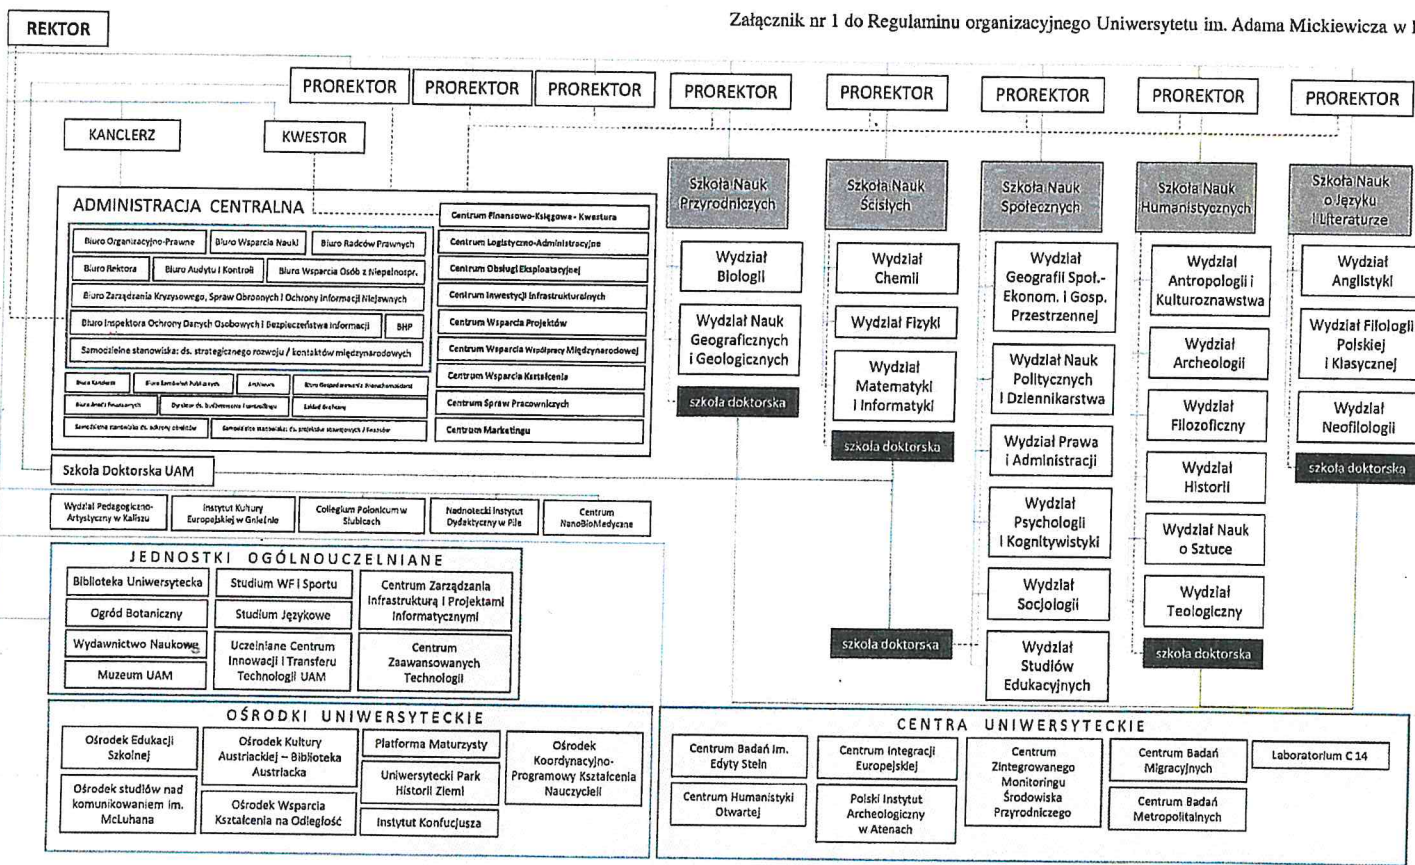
REKTOR

Załącznik nr 1 do Regulaminu organizacyjnego Uniwersytetu im. Adama Mickiewicza w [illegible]

PROREKTOR PROREKTOR PROREKTOR PROREKTOR PROREKTOR PROREKTOR PROREKTOR PROREKTOR

KANCLERZ

KWESTOR

ADMINISTRACJA CENTRALNA

Biuro Organizacyjno-Prawne
Biuro Wsparcia Nauki
Biuro Radców Prawnych
Biuro Rektora
Biuro Audytu i Kontroli
Biuro Wsparcia Osób z Niepełnospr.
Biuro Zarządzania Kryzysowego, Spraw Obronnych i Ochrony Informacji Niejawnych
Biuro Inspektora Ochrony Danych Osobowych i Bezpieczeństwa Informacji
BHP
Samodzielne stanowiska: ds. strategicznego rozwoju / kontaktów międzynarodowych
Biuro Kanclerza
Biuro Zamówień Publicznych
Archiwum
Biuro Gospodarowania Nieruchomościami
Biuro Analiz Finansowych
Dyrektor ds. Budżetowania i Controllingu
Zakład Gospodarczy
Samodzielne stanowisko ds. ochrony obiektów
Samodzielne stanowisko ds. przetargów strategicznych i finansów

Centrum Finansowo-Księgowe - Kwestura
Centrum Logistyczno-Administracyjne
Centrum Obsługi Eksploatacyjnej
Centrum Inwestycji Infrastrukturalnych
Centrum Wsparcia Projektów
Centrum Wsparcia Współpracy Międzynarodowej
Centrum Wsparcia Kształcenia
Centrum Spraw Pracowniczych
Centrum Marketingu

Szkoła Doktorska UAM

Wydział Pedagogiczno-Artystyczny w Kaliszu
Instytut Kultury Europejskiej w Gnieźnie
Collegium Polonicum w Słubicach
Nadnotecki Instytut Dydaktyczny w Pile
Centrum NanoBioMedyczne

Szkoła Nauk Przyrodniczych
Wydział Biologii
Wydział Nauk Geograficznych i Geologicznych
szkoła doktorska

Szkoła Nauk Ścisłych
Wydział Chemii
Wydział Fizyki
Wydział Matematyki i Informatyki
szkoła doktorska

Szkoła Nauk Społecznych
Wydział Geografii Społ.-Ekonom. i Gosp. Przestrzennej
Wydział Nauk Politycznych i Dziennikarstwa
Wydział Prawa i Administracji
Wydział Psychologii i Kognitywistyki
Wydział Socjologii
Wydział Studiów Edukacyjnych
szkoła doktorska

Szkoła Nauk Humanistycznych
Wydział Antropologii i Kulturoznawstwa
Wydział Archeologii
Wydział Filozoficzny
Wydział Historii
Wydział Nauk o Sztuce
Wydział Teologiczny
szkoła doktorska

Szkoła Nauk o Języku i Literaturze
Wydział Anglistyki
Wydział Filologii Polskiej i Klasycznej
Wydział Neofilologii
szkoła doktorska

JEDNOSTKI OGÓLNOUCZELNIANE

Biblioteka Uniwersytecka
Ogród Botaniczny
Wydawnictwo Naukowe
Muzeum UAM
Studium WF i Sportu
Studium Językowe
Uczelniane Centrum Innowacji i Transferu Technologii UAM
Centrum Zarządzania Infrastrukturą i Projektami Informatycznymi
Centrum Zaawansowanych Technologii

OŚRODKI UNIWERSYTECKIE

Ośrodek Edukacji Szkolnej
Ośrodek studiów nad komunikowaniem im. McLuhana
Ośrodek Kultury Austriackiej – Biblioteka Austriacka
Ośrodek Wsparcia Kształcenia na Odległość
Platforma Maturzysty
Uniwersytecki Park Historii Ziemi
Instytut Konfucjusza
Ośrodek Koordynacyjno-Programowy Kształcenia Nauczycieli

CENTRA UNIWERSYTECKIE

Centrum Badań im. Edyty Stein
Centrum Humanistyki Otwartej
Centrum Integracji Europejskiej
Polski Instytut Archeologiczny w Atenach
Centrum Zintegrowanego Monitoringu Środowiska Przyrodniczego
Centrum Badań Migracyjnych
Centrum Badań Metropolitalnych
Laboratorium C 14